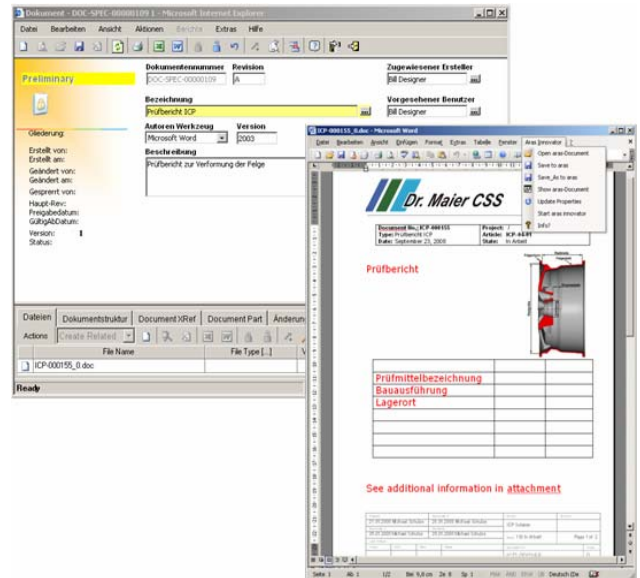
Dokument - DOC-SPEC-00000109 1 - Microsoft Internet Explorer

Datei Bearbeiten Ansicht Aktionen Berichte Extras Hilfe

Preliminary

Gliederung:

Erstellt von:
Erstellt am:
Geändert von:
Geändert am:
Gesperrt von:
Haupt-Rev:
Freigabedatum:
GültigAbDatum:
Version:
Status:

Dokumentennummer
DOC-SPEC-00000109
Revision
A
Zugewiesener Ersteller
Bill Designer
Bezeichnung
Prüfbericht ICP
Vorgesehener Benutzer
Bill Designer
Autoren Werkzeug
Microsoft Word
Version
2003
Beschreibung
Prüfbericht zur Verformung der Felge

Dateien Dokumentstruktur Document XRef Document Part Änderun

Actions Create Related

File Name File Type [...]
ICP-000155_0.doc

Ready

ICP-000155_0.doc - Microsoft Word

Datei Bearbeiten Ansicht Einfügen Format Extras Tabelle Fenster Aras Innovator ?

Open aras-Document
Save to aras
Save_As to aras
Show aras-Document
Update Properties
Start aras Innovator
Info?

Dr. Maier CSS

Document No.: ICP-000155
Type: Prüfbericht ICP
Date: September 23, 2008
Project: 7
Article: ICP-HUT
State: In Arbeit

Prüfbericht

Prüfmittelbezeichnung
Bauausführung
Lagerort

See additional information in attachment

Seite 1 Ab 1 1/2 Bei 5,0 cm Ze 8 Sp 1 Deutsch (De